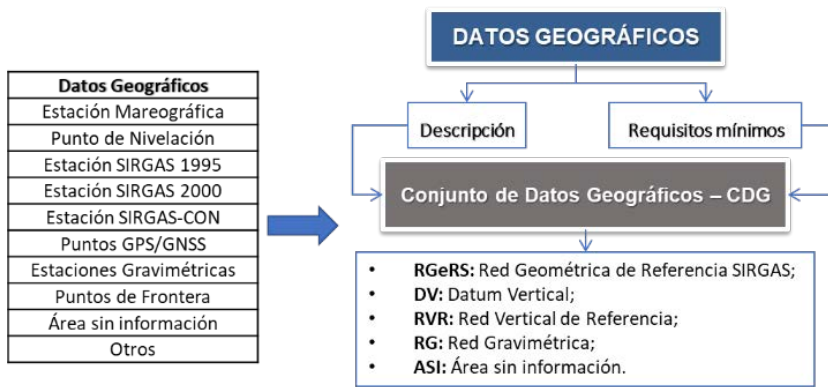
| Datos Geográficos |
|---|
| Estación Mareográfica |
| Punto de Nivelación |
| Estación SIRGAS 1995 |
| Estación SIRGAS 2000 |
| Estación SIRGAS-CON |
| Puntos GPS/GNSS |
| Estaciones Gravimétricas |
| Puntos de Frontera |
| Área sin información |
| Otros |

DATOS GEOGRÁFICOS

Descripción

Requisitos mínimos

Conjunto de Datos Geográficos – CDG

• RGeRS: Red Geométrica de Referencia SIRGAS;
• DV: Datum Vertical;
• RVR: Red Vertical de Referencia;
• RG: Red Gravimétrica;
• ASI: Área sin información.